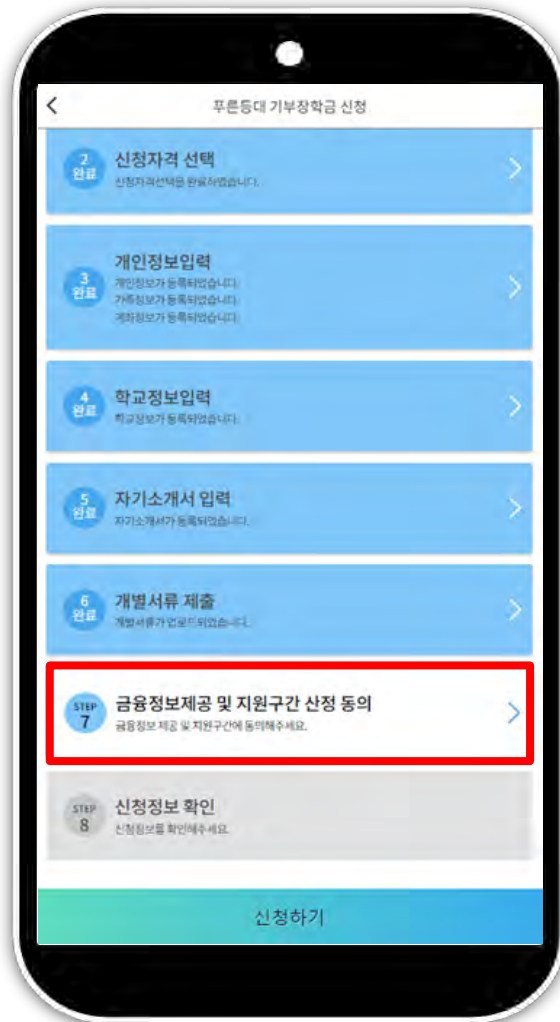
푸른등대 기부장학금 신청

2 완료 신청자격 선택
신청자격선택을 완료하였습니다.

3 완료 개인정보입력
개인정보가 등록되었습니다.
가족정보가 등록되었습니다.
계좌정보가 등록되었습니다.

4 완료 학교정보입력
학교정보가 등록되었습니다.

5 완료 자기소개서 입력
자기소개서가 등록되었습니다.

6 완료 개별서류 제출
개별서류가 업로드되었습니다.

STEP 7 금융정보제공 및 지원구간 산정 동의
금융정보 제공 및 지원구간에 동의해주세요.

STEP 8 신청정보 확인
신청정보를 확인해주세요.

신청하기